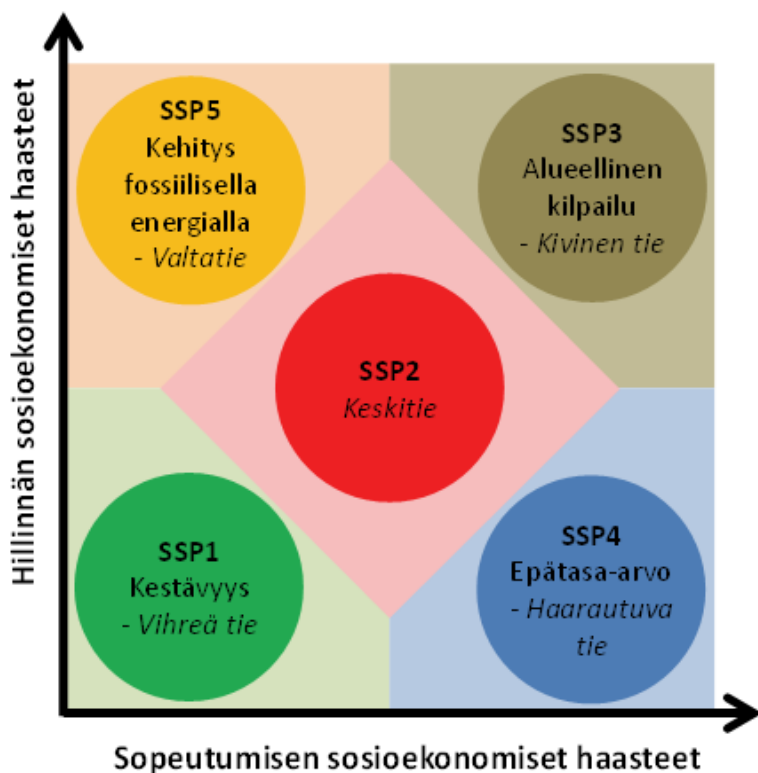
Hillinnän sosioekonomiset haasteet

SSP5
Kehitys fossiilisella energialla
- *Valtatie*

SSP3
Alueellinen kilpailu
- *Kivinen tie*

SSP2
*Keskitie*

SSP1
Kestävyys
- *Vihreä tie*

SSP4
Epätasa-arvo
- *Haarautuva tie*

Sopeutumisen sosioekonomiset haasteet